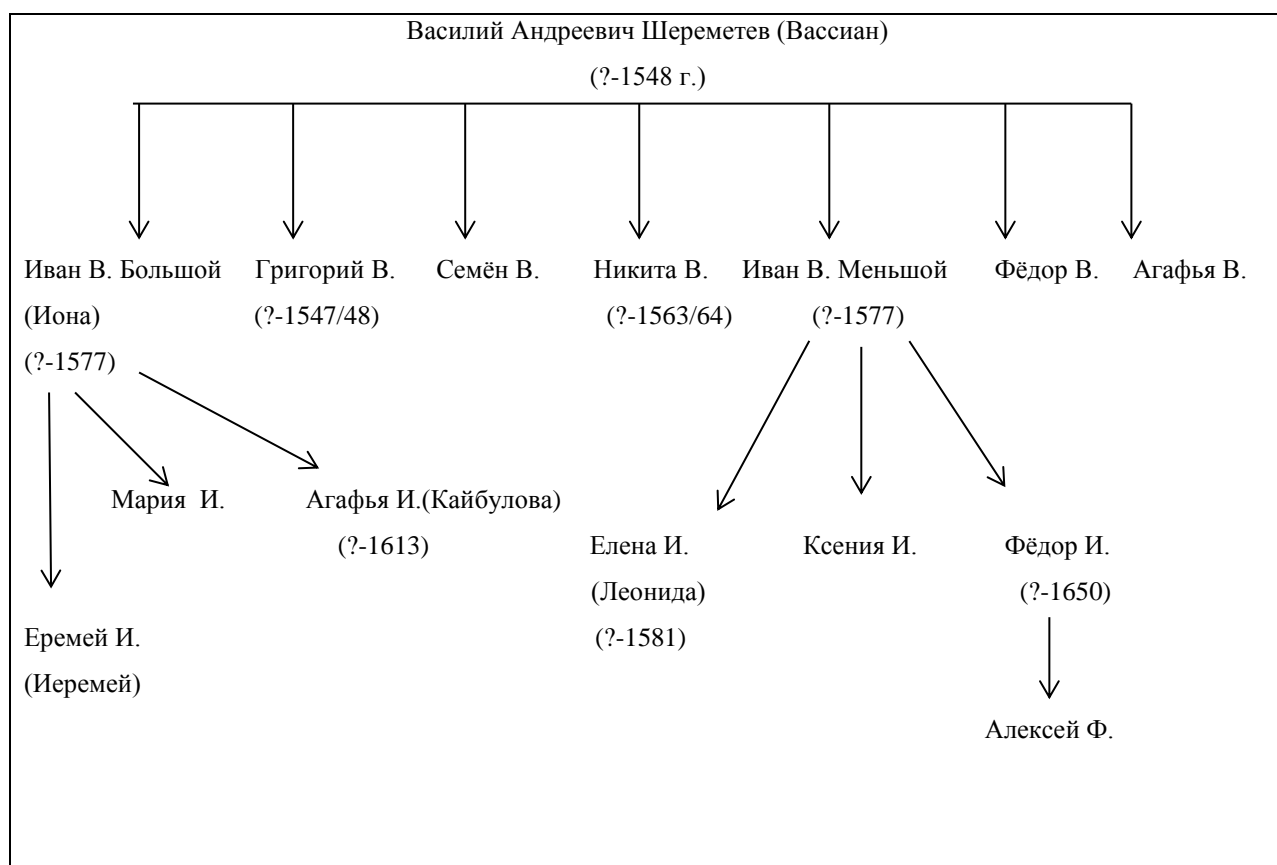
Василий Андреевич Шереметев (Вассиан)
(?-1548 г.)

Иван В. Большой (Иона) (?-1577)

Григорий В. (?-1547/48)

Семён В.

Никита В. (?-1563/64)

Иван В. Меньшой (?-1577)

Фёдор В.

Агафья В.

Мария И.

Агафья И.(Кайбулова) (?-1613)

Еремей И. (Иеремей)

Елена И. (Леонида) (?-1581)

Ксения И.

Фёдор И. (?-1650)

Алексей Ф.